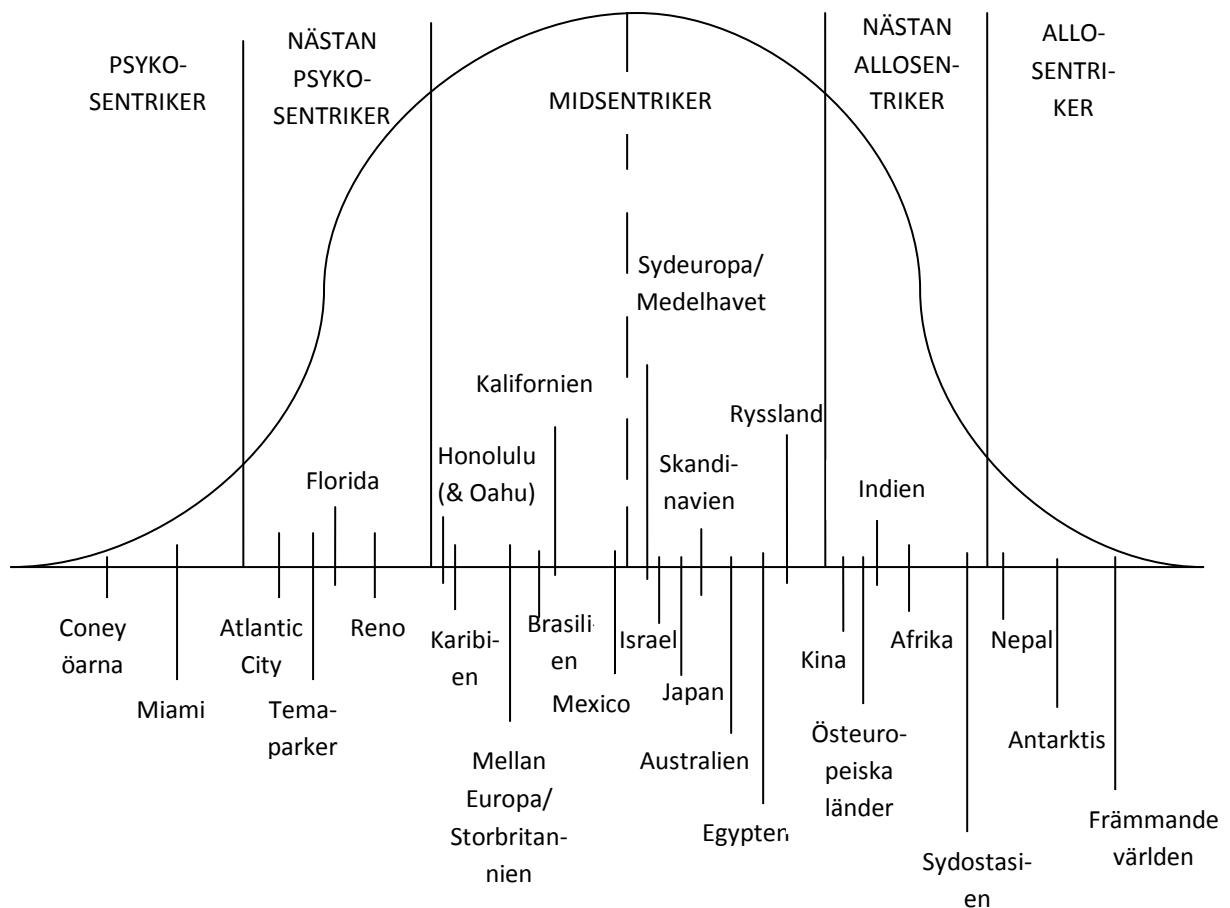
PSYKO-SENTRIKER

NÄSTAN PSYKO-SENTRIKER

MIDSENTRIKER

NÄSTAN ALLOSEN-TRIKER

ALLO-SENTRI-KER

Sydeuropa/ Medelhavet

Kalifornien

Ryssland

Honolulu (& Oahu)

Skandi-navien

Florida

Indien

Coney öarna

Miami

Atlantic City

Tema-parker

Reno

Karibi-en

Mellan Europa/ Storbritan-nien

Brasili-en

Mexico

Israel

Japan

Australien

Egypten

Kina

Östeuro-peiska länder

Afrika

Sydostasi-en

Nepal

Antarktis

Främmande världen